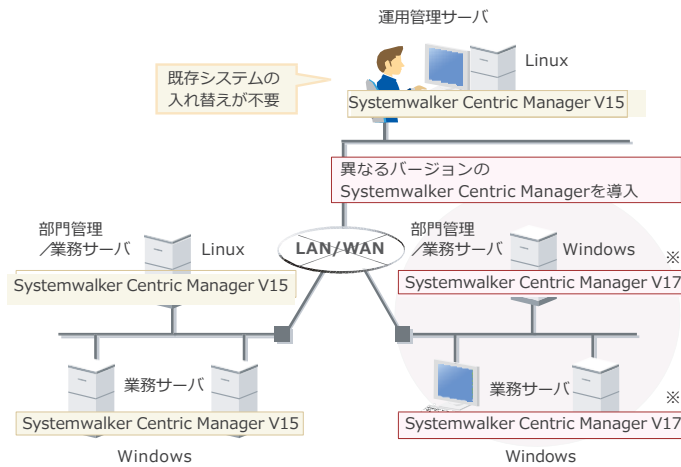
運用管理サーバ

既存システムの入れ替えが不要

Linux

Systemwalker Centric Manager V15

異なるバージョンの
Systemwalker Centric Managerを導入

部門管理
／業務サーバ

Linux

LAN/WAN

部門管理
／業務サーバ

Windows

※

Systemwalker Centric Manager V15

Systemwalker Centric Manager V17

業務サーバ

業務サーバ

※

Systemwalker Centric Manager V15

Systemwalker Centric Manager V17

Windows

Windows